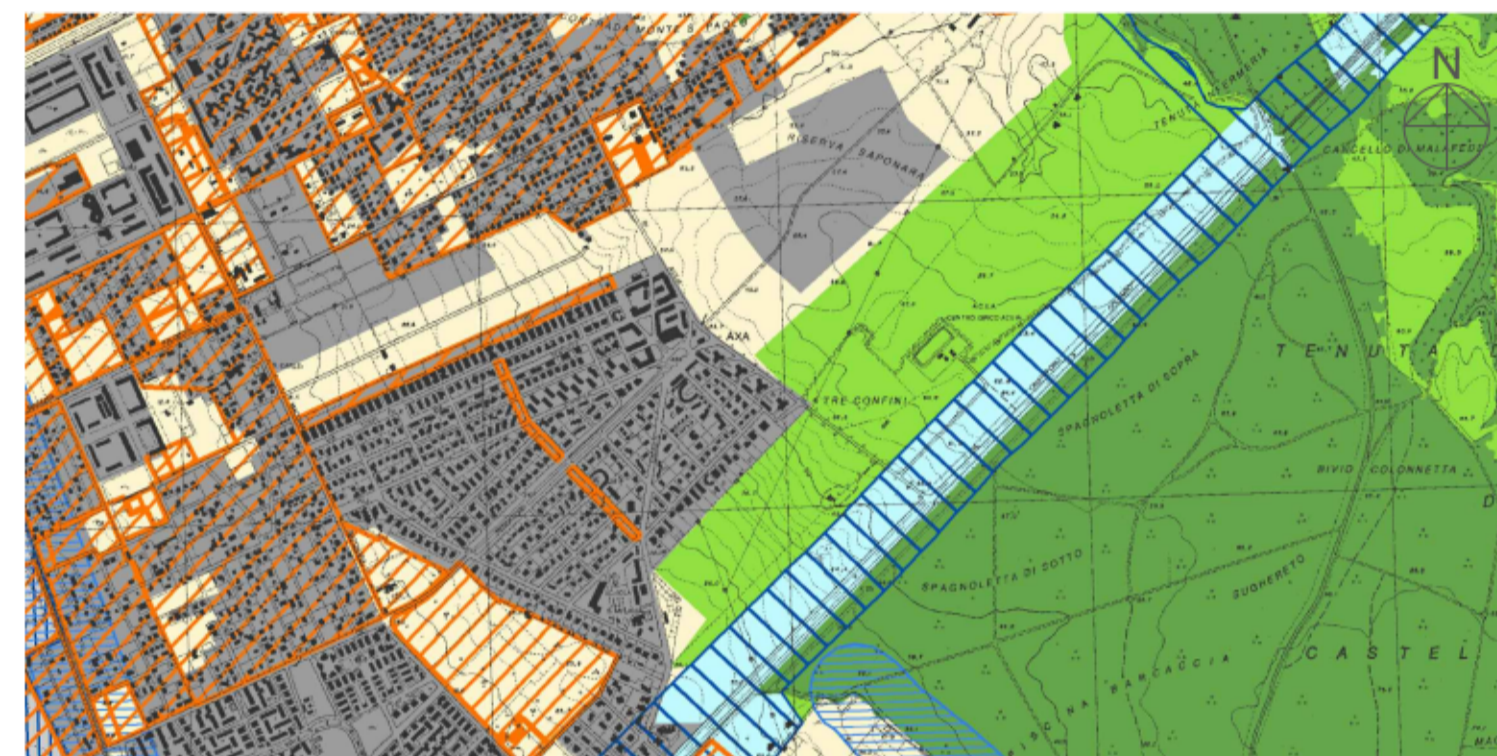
N

RISERVA SAPONARA

TENUTA INFERMERIA

CANCELLO DI MALAFEDE

AXA

TRE CONFINI

CENTRO GRECO ACILIA

SPAGNOLETTA DI SOPRA

TENUTA

BIVIO COLONNETTA

SPAGNOLETTA DI SOTTO

SUGHERETO

PISCINA BARCACCIA

CASTEL